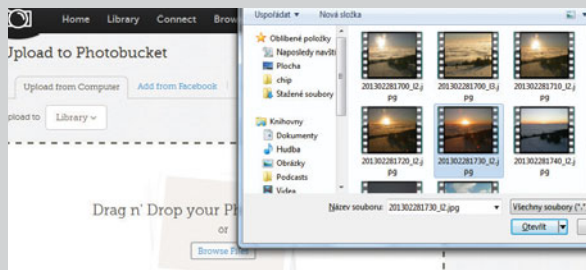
Home Library Connect Brow

Upload to Photobucket

Upload from Computer Add from Facebook

Upload to Library

Drag n' Drop your Ph

or

Browse Files

Uspořádat ▾ Nová složka

Oblíbené položky
Naposledy navšt
Plocha
chip
Stažené soubory

Knihovny
Dokumenty
Hudba
Obrázky
Podcasts
Videa

201302281700_l2.jpg
201302281700_l3.jpg
201302281710_l2.jpg
201302281720_l2.jpg
201302281730_l2.jpg
201302281740_l2.jpg

Název souboru: 201302281730_l2.jpg

Všechny soubory (*.*

Otevřít